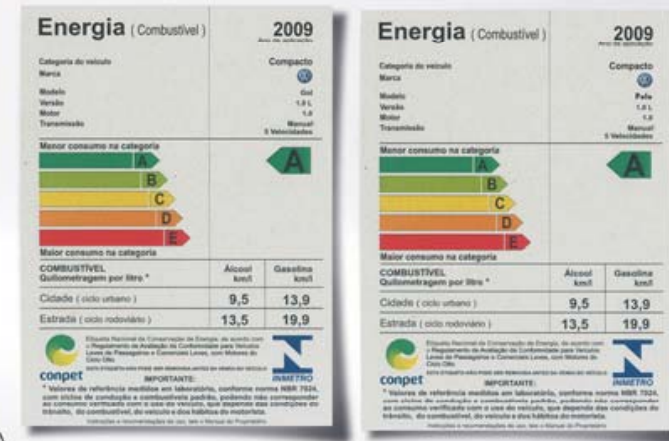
Energia (Combustível)

2009
Ano de aplicação

Categoria do veículo
Compacto
Marca

Modelo
Gol
Versão
1.0 L
Motor
1.0
Transmissão
Manual 5 Velocidades

Menor consumo na categoria
A
B
C
D
E
A
Maior consumo na categoria

| COMBUSTÍVEL Quilometragem por litro * | Álcool km/l | Gasolina km/l |
|---|---|---|
| Cidade (ciclo urbano) | 9,5 | 13,9 |
| Estrada (ciclo rodoviário) | 13,5 | 19,9 |

Etiqueta Nacional de Conservação de Energia, de acordo com o Regulamento de Avaliação da Conformidade para Veículos Leves de Passageiros e Comerciais Leves, com Motores do Ciclo Otto.

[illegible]

conpet
INMETRO

IMPORTANTE:
* Valores de referência medidos em laboratório, conforme norma NBR 7024, com ciclos de condução e combustíveis padrão, podendo não corresponder ao consumo verificado com o uso do veículo, que depende das condições do trânsito, do combustível, do veículo e dos hábitos do motorista.
Instruções e recomendações de uso, leia o Manual do Proprietário

Energia (Combustível)

2009
Ano de aplicação

Categoria do veículo
Compacto
Marca

Modelo
Polo
Versão
1.6 L
Motor
1.6
Transmissão
Manual 5 Velocidades

Menor consumo na categoria
A
B
C
D
E
A
Maior consumo na categoria

| COMBUSTÍVEL Quilometragem por litro * | Álcool km/l | Gasolina km/l |
|---|---|---|
| Cidade (ciclo urbano) | 9,5 | 13,9 |
| Estrada (ciclo rodoviário) | 13,5 | 19,9 |

Etiqueta Nacional de Conservação de Energia, de acordo com o Regulamento de Avaliação da Conformidade para Veículos Leves de Passageiros e Comerciais Leves, com Motores do Ciclo Otto.

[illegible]

conpet
INMETRO

IMPORTANTE:
* Valores de referência medidos em laboratório, conforme norma NBR 7024, com ciclos de condução e combustíveis padrão, podendo não corresponder ao consumo verificado com o uso do veículo, que depende das condições do trânsito, do combustível, do veículo e dos hábitos do motorista.
Instruções e recomendações de uso, leia o Manual do Proprietário